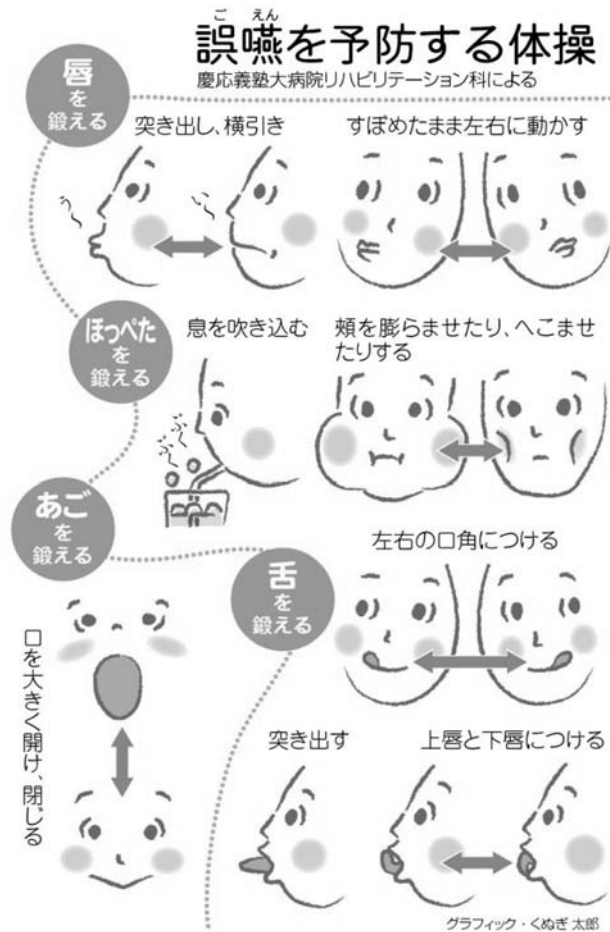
誤嚥を予防する体操

慶応義塾大病院リハビリテーション科による

唇を鍛える

突き出し、横引き

すぼめたまま左右に動かす

ほっぺたを鍛える

息を吹き込む

頬を膨らませたり、へこませたりする

ぶくぶく

あごを鍛える

口を大きく開け、閉じる

舌を鍛える

左右の口角につける

突き出す

上唇と下唇につける

グラフィック・くぬぎ 太郎